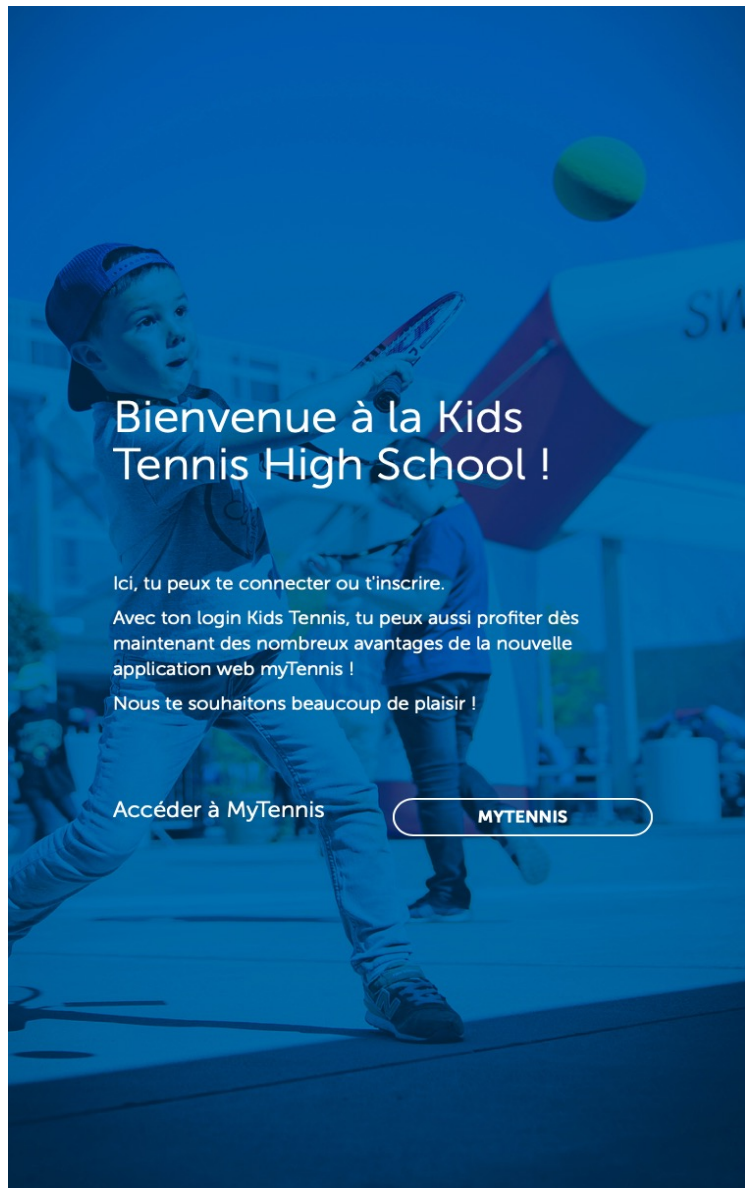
SW

Bienvenue à la Kids Tennis High School !

Ici, tu peux te connecter ou t'inscrire.

Avec ton login Kids Tennis, tu peux aussi profiter dès maintenant des nombreux avantages de la nouvelle application web myTennis !

Nous te souhaitons beaucoup de plaisir !

Accéder à MyTennis

MYTENNIS